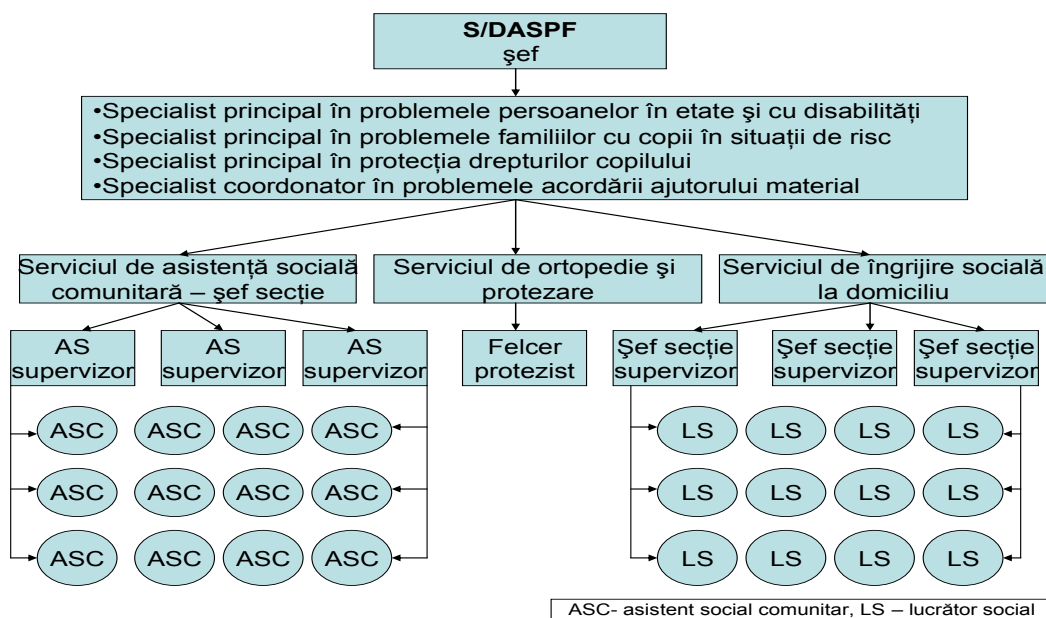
S/DASPF
şef

•Specialist principal în problemele persoanelor în etate şi cu disabilităţi
•Specialist principal în problemele familiilor cu copii în situaţii de risc
•Specialist principal în protecţia drepturilor copilului
•Specialist coordonator în problemele acordării ajutorului material

Serviciul de asistenţă socială comunitară – şef secţie

Serviciul de ortopedie şi protezare

Serviciul de îngrijire socială la domiciliu

AS supervizor

AS supervizor

AS supervizor

Felcer protezist

Şef secţie supervizor

Şef secţie supervizor

Şef secţie supervizor

ASC ASC ASC ASC
ASC ASC ASC ASC
ASC ASC ASC ASC

LS LS LS LS
LS LS LS LS
LS LS LS LS

ASC- asistent social comunitar, LS – lucrător social